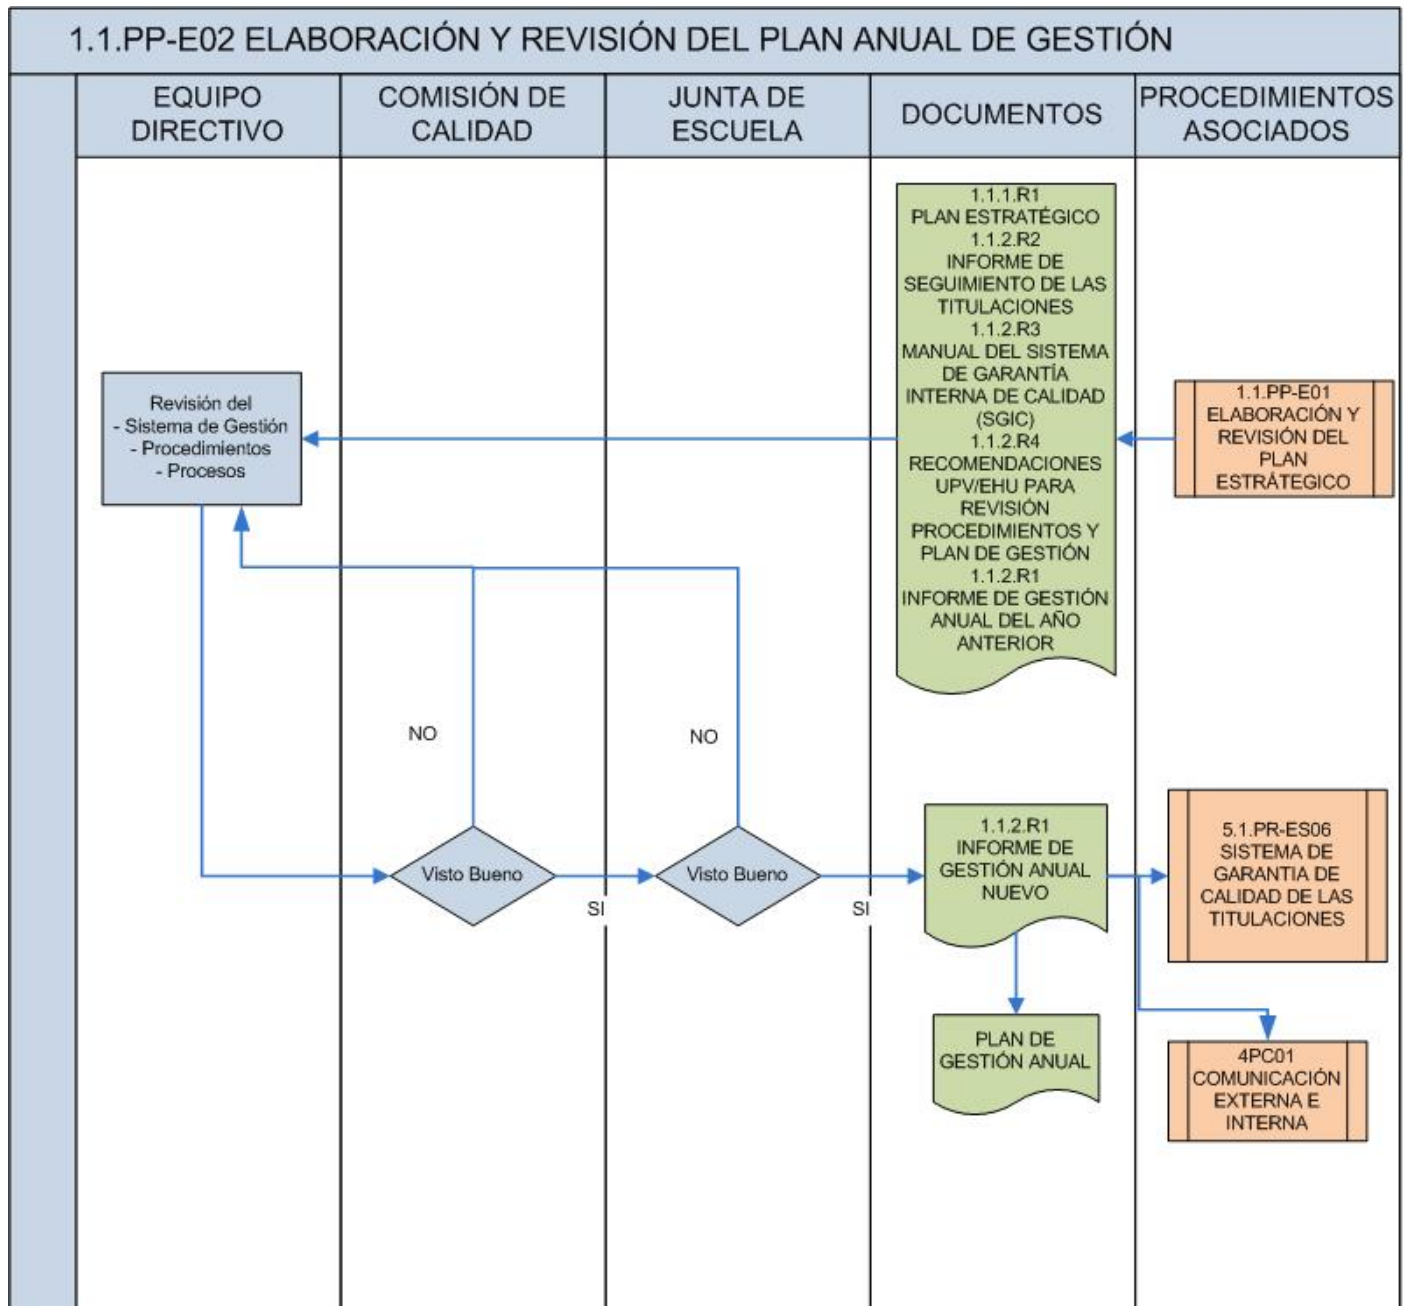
1.1.PP-E02 ELABORACIÓN Y REVISIÓN DEL PLAN ANUAL DE GESTIÓN

| EQUIPO DIRECTIVO | COMISIÓN DE CALIDAD | JUNTA DE ESCUELA | DOCUMENTOS | PROCEDIMIENTOS ASOCIADOS |
|---|---|---|---|---|

1.1.1.R1
PLAN ESTRATÉGICO
1.1.2.R2
INFORME DE SEGUIMIENTO DE LAS TITULACIONES
1.1.2.R3
MANUAL DEL SISTEMA DE GARANTÍA INTERNA DE CALIDAD (SGIC)
1.1.2.R4
RECOMENDACIONES UPV/EHU PARA REVISIÓN PROCEDIMIENTOS Y PLAN DE GESTIÓN
1.1.2.R1
INFORME DE GESTIÓN ANUAL DEL AÑO ANTERIOR

1.1.PP-E01
ELABORACIÓN Y REVISIÓN DEL PLAN ESTRÁTEGICO

Revisión del
- Sistema de Gestión
- Procedimientos
- Procesos

NO

NO

Visto Bueno

SI

Visto Bueno

SI

1.1.2.R1
INFORME DE GESTIÓN ANUAL NUEVO

5.1.PR-ES06
SISTEMA DE GARANTIA DE CALIDAD DE LAS TITULACIONES

PLAN DE GESTIÓN ANUAL

4PC01
COMUNICACIÓN EXTERNA E INTERNA